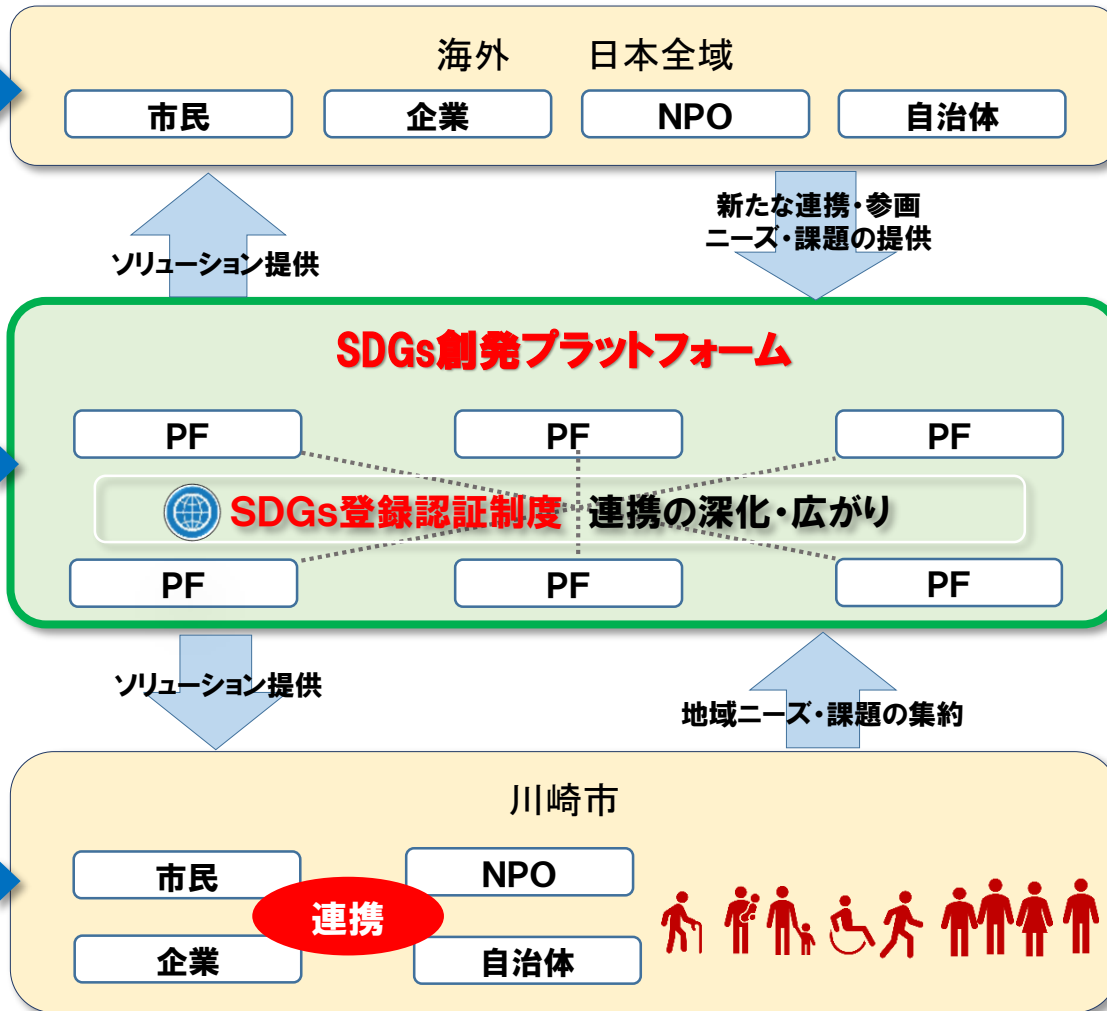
海外　日本全域

市民　企業　NPO　自治体

新たな連携・参画
ニーズ・課題の提供

ソリューション提供

SDGs創発プラットフォーム

PF　PF　PF

SDGs登録認証制度　連携の深化・広がり

PF　PF　PF

ソリューション提供

地域ニーズ・課題の集約

川崎市

市民　NPO

連携

企業　自治体